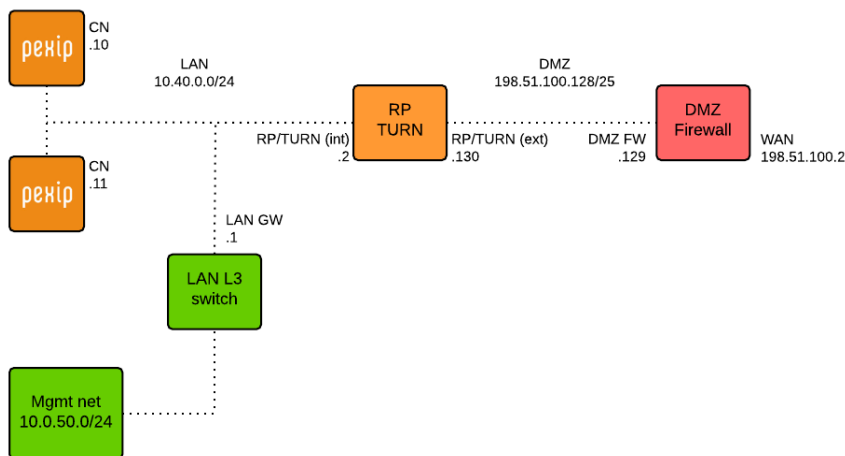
pexip
CN
.10

LAN
10.40.0.0/24

DMZ
198.51.100.128/25

RP
TURN

DMZ
Firewall

RP/TURN (int)
.2

RP/TURN (ext)
.130

DMZ FW
.129

WAN
198.51.100.2

pexip
CN
.11

LAN GW
.1

LAN L3
switch

Mgmt net
10.0.50.0/24